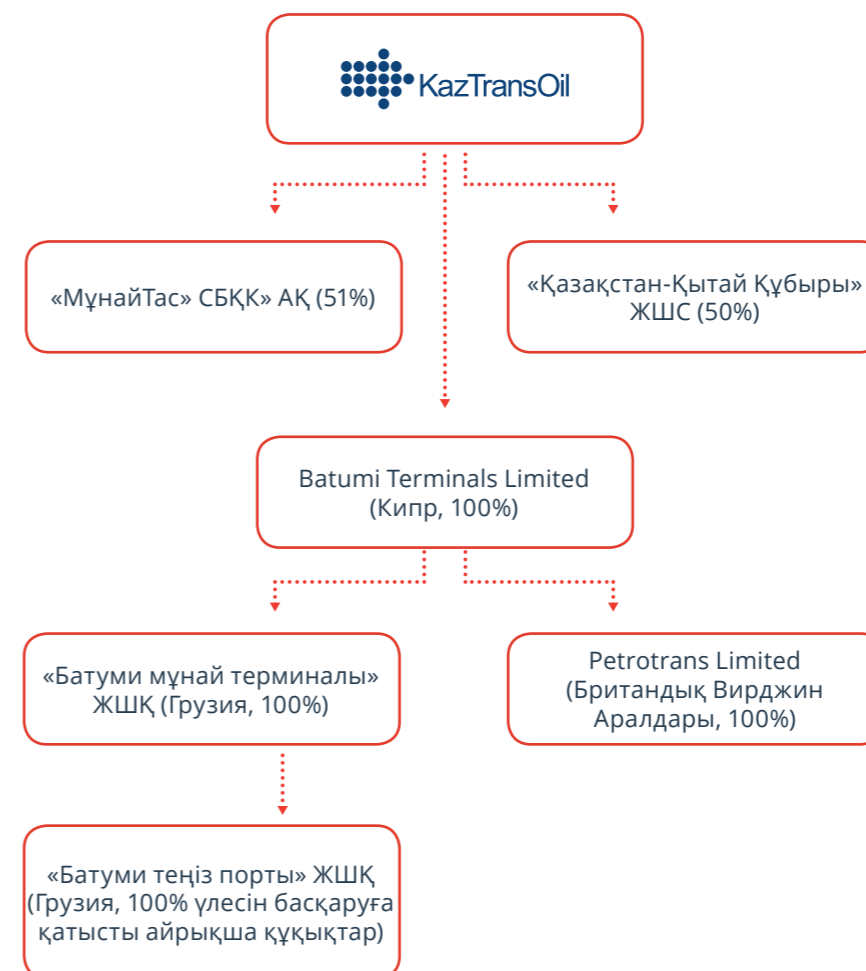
KazTransOil

«МұнайТас» СБҚК» АҚ (51%)

«Қазақстан-Қытай Құбыры» ЖШС (50%)

Batumi Terminals Limited (Кипр, 100%)

«Батуми мұнай терминалы» ЖШҚ (Грузия, 100%)

Petrotrans Limited (Британдық Вирджин Аралдары, 100%)

«Батуми теңіз порты» ЖШҚ (Грузия, 100% үлесін басқаруға қатысты айрықша құқықтар)